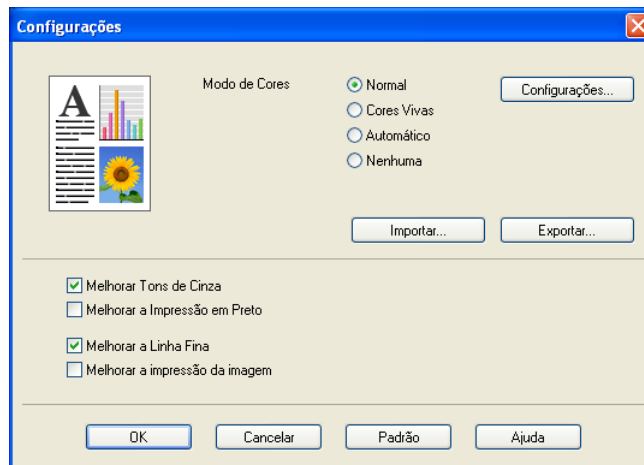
Configurações

A

Modo de Cores

Normal
Cores Vivas
Automático
Nenhuma

Configurações...

Importar...
Exportar...

Melhorar Tons de Cinza
Melhorar a Impressão em Preto

Melhorar a Linha Fina
Melhorar a impressão da imagem

OK
Cancelar
Padrão
Ajuda